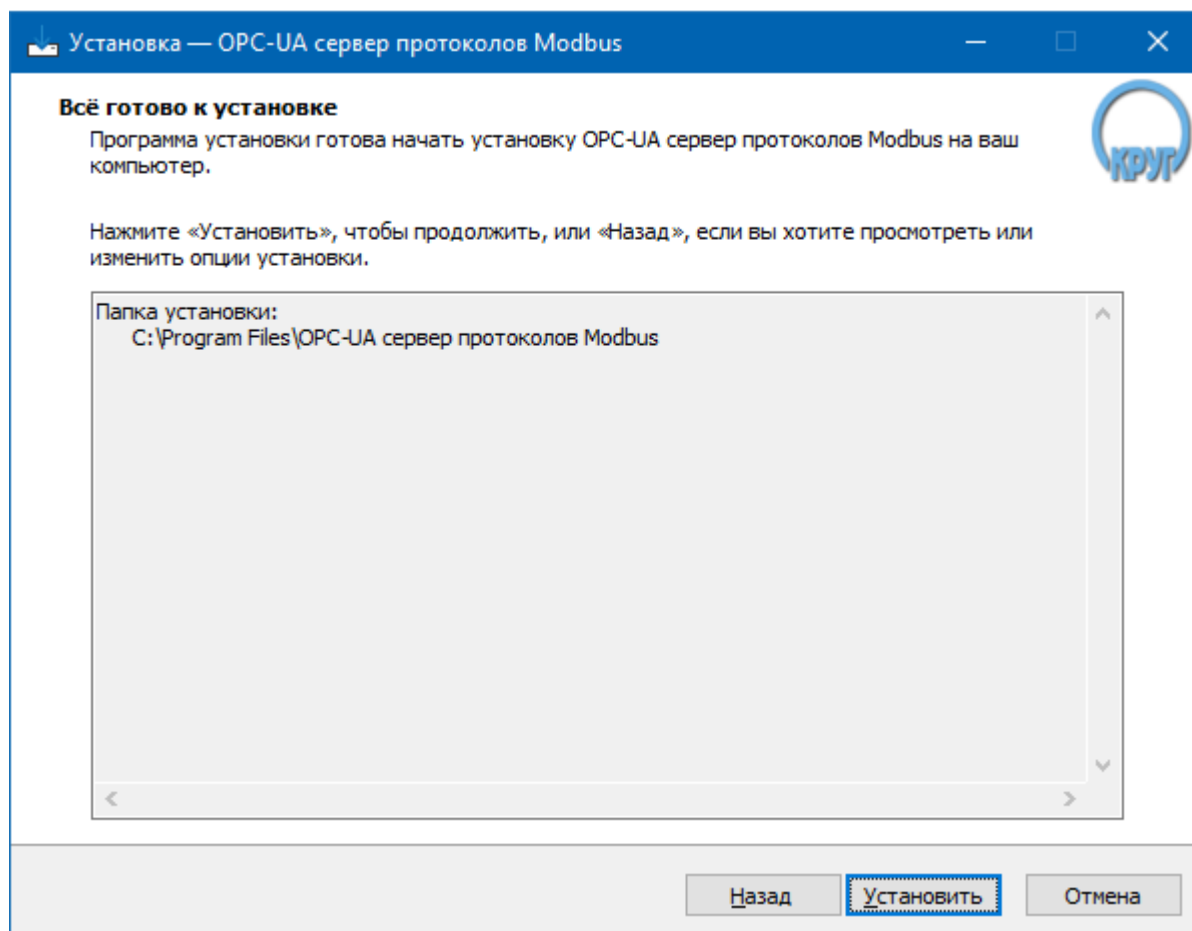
Установка — OPC-UA сервер протоколов Modbus

Всё готово к установке

Программа установки готова начать установку OPC-UA сервер протоколов Modbus на ваш компьютер.

КРУГ

Нажмите «Установить», чтобы продолжить, или «Назад», если вы хотите просмотреть или изменить опции установки.

Папка установки:
C:\Program Files\OPC-UA сервер протоколов Modbus

Назад Установить Отмена